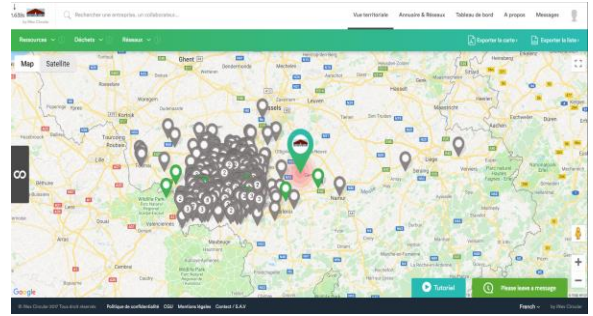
Rechercher une entreprise, un collaborateur...

Vue territoriale
Annuaire & Réseaux
Tableau de bord
A propos
Messages

Ressources
Déchets
Réseaux

Exporter la carte
Exporter la liste

Map
Satellite

Ghent
Lille
Tournai
Namur
Liège

Google

Tutoriel
Please leave a message

Politique de confidentialité
CGU
Mentions légales
Contact / S.A.V

French